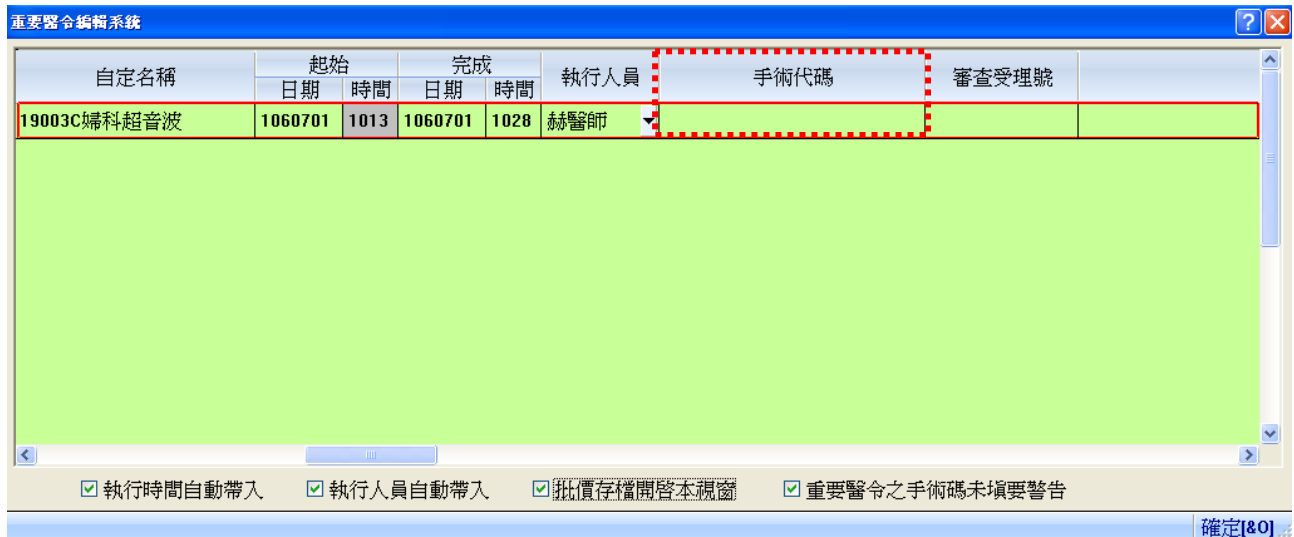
重要醫令編輯系統

| 自定名稱 | 起始 日期 | 起始 時間 | 完成 日期 | 完成 時間 | 執行人員 | 手術代碼 | 審查受理號 |
|---|---|---|---|---|---|---|---|
| 19003C婦科超音波 | 1060701 | 1013 | 1060701 | 1028 | 赫醫師 | | |

☑ 執行時間自動帶入 ☑ 執行人員自動帶入 ☑ 批價存檔開啓本視窗 ☑ 重要醫令之手術碼未填要警告

確定[&O]